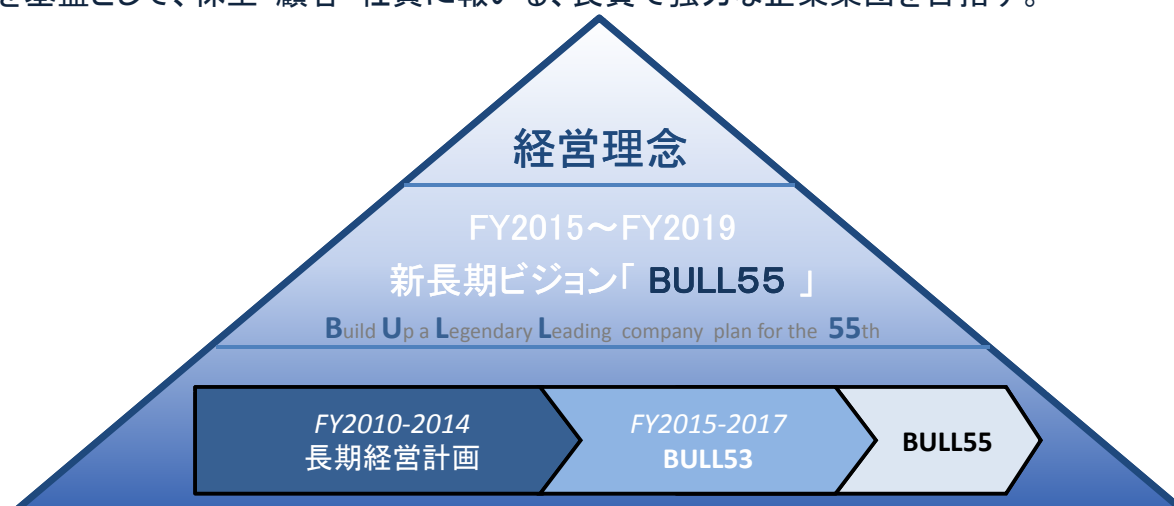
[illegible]を基盤として、株主・顧客・社員に報いる、良質で強力な企業集団を目指す。

経営理念

FY2015～FY2019
新長期ビジョン「 BULL55 」
Build Up a Legendary Leading company plan for the 55th

FY2010-2014
長期経営計画

FY2015-2017
BULL53

BULL55